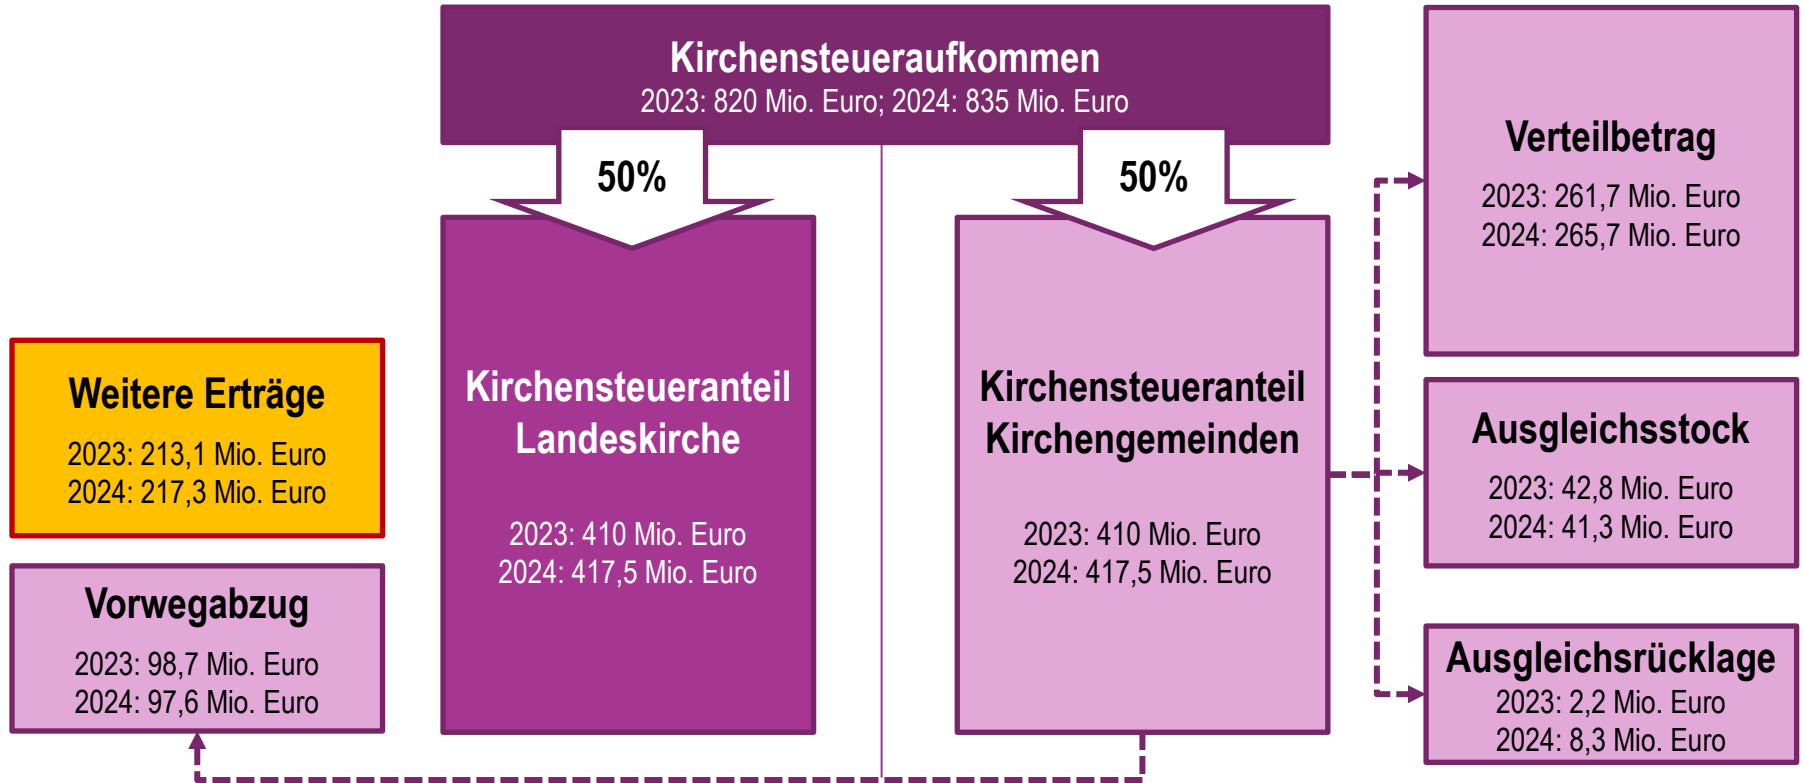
Kirchensteueraufkommen
2023: 820 Mio. Euro; 2024: 835 Mio. Euro

50%

50%

Weitere Erträge
2023: 213,1 Mio. Euro
2024: 217,3 Mio. Euro

Vorwegabzug
2023: 98,7 Mio. Euro
2024: 97,6 Mio. Euro

Kirchensteueranteil Landeskirche
2023: 410 Mio. Euro
2024: 417,5 Mio. Euro

Kirchensteueranteil Kirchengemeinden
2023: 410 Mio. Euro
2024: 417,5 Mio. Euro

Verteilbetrag
2023: 261,7 Mio. Euro
2024: 265,7 Mio. Euro

Ausgleichsstock
2023: 42,8 Mio. Euro
2024: 41,3 Mio. Euro

Ausgleichsrücklage
2023: 2,2 Mio. Euro
2024: 8,3 Mio. Euro